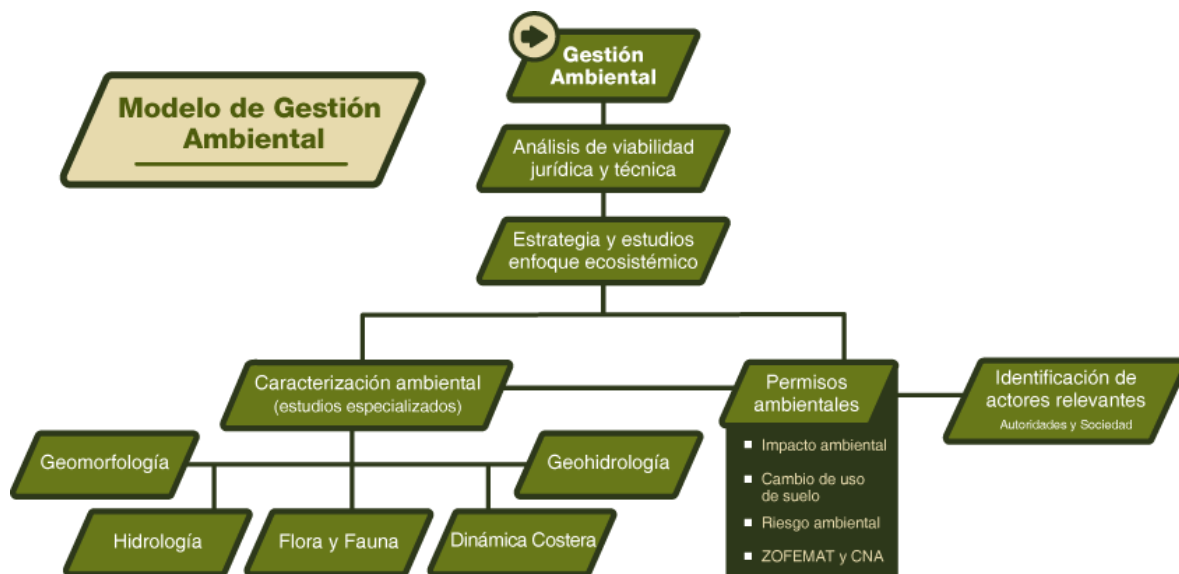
Modelo de Gestión Ambiental

Gestión Ambiental

Análisis de viabilidad jurídica y técnica

Estrategia y estudios enfoque ecosistémico

Caracterización ambiental (estudios especializados)

Permisos ambientales

- Impacto ambiental
- Cambio de uso de suelo
- Riesgo ambiental
- ZOFEMAT y CNA

Identificación de actores relevantes
Autoridades y Sociedad

Geomorfología

Geohidrología

Hidrología

Flora y Fauna

Dinámica Costera